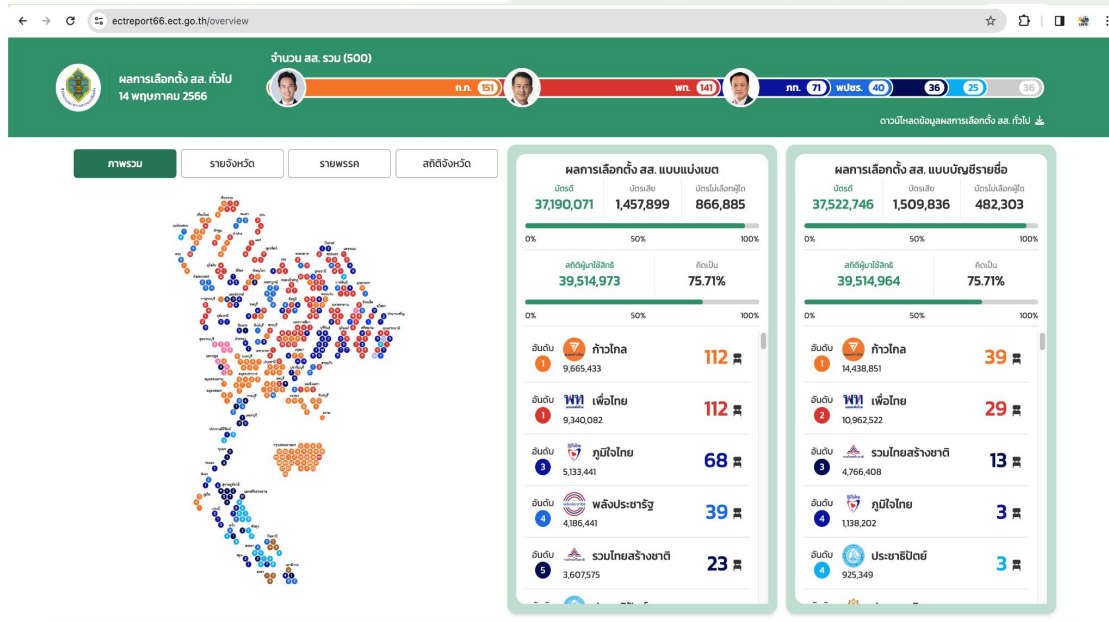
ectreport66.ect.go.th/overview

ผลการเลือกตั้ง สส. ทั่วไป
14 พฤษภาคม 2566

จำนวน สส. รวม (500)

ก.ก. 151
พท. 141
ภท. 71
พปชร. 40
36
25
36

ดาวน์โหลดข้อมูลผลการเลือกตั้ง สส. ทั่วไป

ภาพรวม
รายจังหวัด
รายพรรค
สถิติจังหวัด

ผลการเลือกตั้ง สส. แบบแบ่งเขต

| บัตรดี | บัตรเสีย | บัตรไม่เลือกผู้ใด |
|---|---|---|
| 37,190,071 | 1,457,899 | 866,885 |

0% 50% 100%

| สถิติผู้มาใช้สิทธิ | คิดเป็น |
|---|---|
| 39,514,973 | 75.71% |

0% 50% 100%

อันดับ 1 ก้าวไกล 9,665,433 112
อันดับ 1 เพื่อไทย 9,340,082 112
อันดับ 3 ภูมิใจไทย 5,133,441 68
อันดับ 4 พลังประชารัฐ 4,186,441 39
อันดับ 5 รวมไทยสร้างชาติ 3,607,575 23

ผลการเลือกตั้ง สส. แบบบัญชีรายชื่อ

| บัตรดี | บัตรเสีย | บัตรไม่เลือกผู้ใด |
|---|---|---|
| 37,522,746 | 1,509,836 | 482,303 |

0% 50% 100%

| สถิติผู้มาใช้สิทธิ | คิดเป็น |
|---|---|
| 39,514,964 | 75.71% |

0% 50% 100%

อันดับ 1 ก้าวไกล 14,438,851 39
อันดับ 2 เพื่อไทย 10,962,522 29
อันดับ 3 รวมไทยสร้างชาติ 4,766,408 13
อันดับ 4 ภูมิใจไทย 1,138,202 3
อันดับ 4 ประชาธิปัตย์ 925,349 3